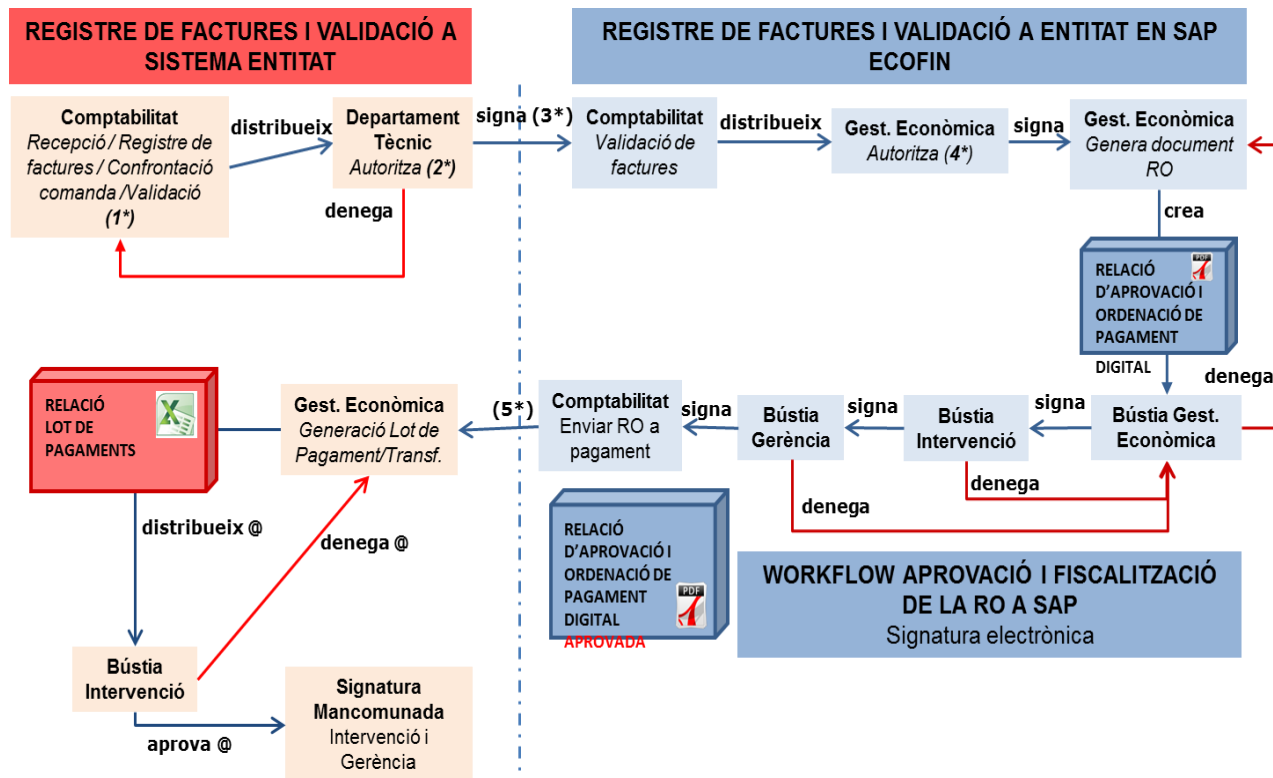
REGISTRE DE FACTURES I VALIDACIÓ A SISTEMA ENTITAT

REGISTRE DE FACTURES I VALIDACIÓ A ENTITAT EN SAP ECOFIN

Comptabilitat
*Recepció / Registre de factures / Confrontació comanda /Validació (1*)*

distribueix

Departament Tècnic
*Autoritza (2*)*

denega

signa (3*)

Comptabilitat
*Validació de factures*

distribueix

Gest. Econòmica
*Autoritza (4*)*

signa

Gest. Econòmica
*Genera document RO*

crea

RELACIÓ D'APROVACIÓ I ORDENACIÓ DE PAGAMENT DIGITAL

PDF

denega

RELACIÓ LOT DE PAGAMENTS

Gest. Econòmica
*Generació Lot de Pagament/Transf.*

(5*)

Comptabilitat
Enviar RO a pagament

signa

Bústia Gerència

signa

Bústia Intervenció

signa

Bústia Gest. Econòmica

denega

denega

distribueix @

denega @

RELACIÓ D'APROVACIÓ I ORDENACIÓ DE PAGAMENT DIGITAL
APROVADA

PDF

WORKFLOW APROVACIÓ I FISCALITZACIÓ DE LA RO A SAP
Signatura electrònica

Bústia Intervenció

Signatura Mancomunada
Intervenció i Gerència

aprova @